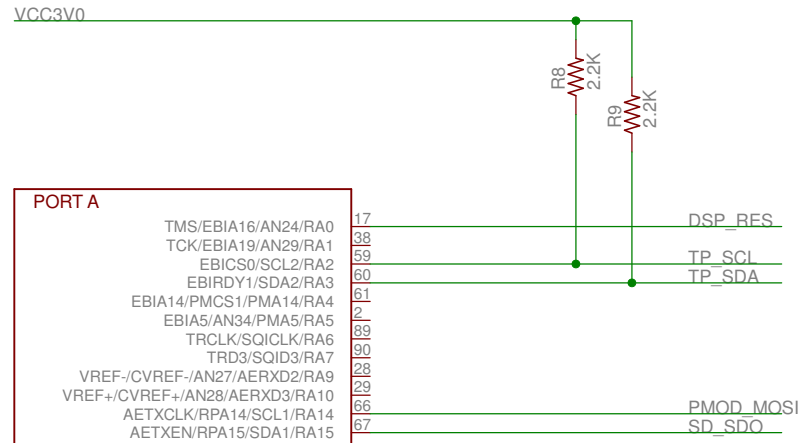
VCC3V0

R8
2.2K

R9
2.2K

PORT A

TMS/EBIA16/AN24/RA0 17
TCK/EBIA19/AN29/RA1 38
EBICS0/SCL2/RA2 59
EBIRDY1/SDA2/RA3 60
EBIA14/PMCS1/PMA14/RA4 61
EBIA5/AN34/PMA5/RA5 2
TRCLK/SQICLK/RA6 89
TRD3/SQID3/RA7 90
VREF-/CVREF-/AN27/AERXD2/RA9 28
VREF+/CVREF+/AN28/AERXD3/RA10 29
AETXCLK/RPA14/SCL1/RA14 66
AETXEN/RPA15/SDA1/RA15 67

DSP_RES
TP_SCL
TP_SDA
PMOD_MOSI
SD_SDO